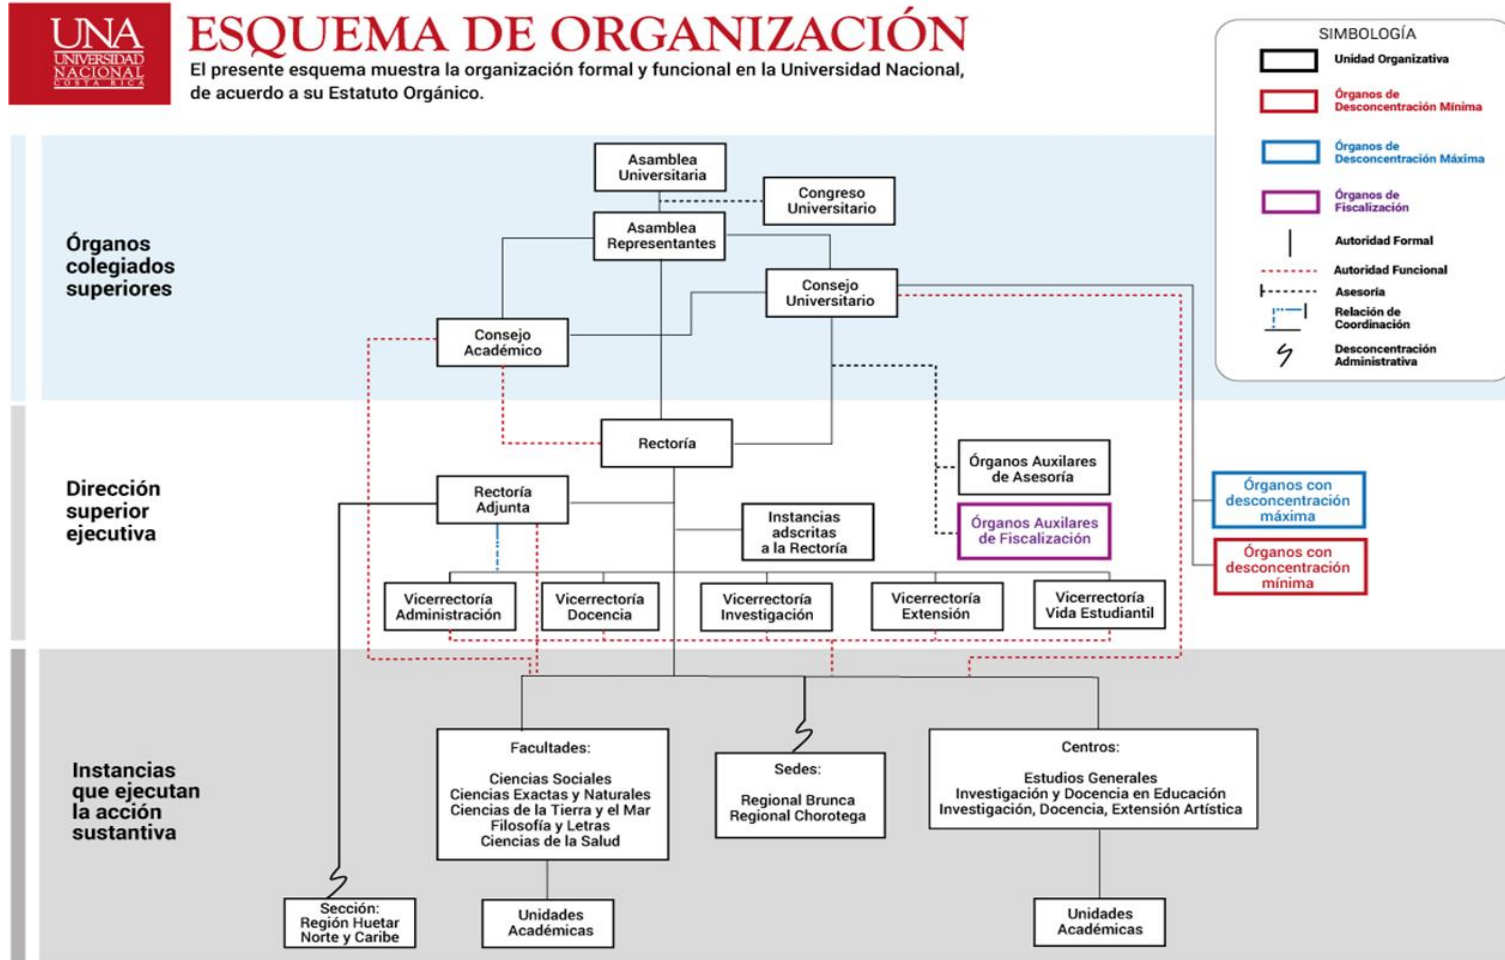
UNA
UNIVERSIDAD NACIONAL
COSTA RICA

ESQUEMA DE ORGANIZACIÓN

El presente esquema muestra la organización formal y funcional en la Universidad Nacional, de acuerdo a su Estatuto Orgánico.

SIMBOLOGÍA
Unidad Organizativa
Órganos de Desconcentración Mínima
Órganos de Desconcentración Máxima
Órganos de Fiscalización
Autoridad Formal
Autoridad Funcional
Asesoría
Relación de Coordinación
Desconcentración Administrativa

Órganos colegiados superiores

Asamblea Universitaria
Congreso Universitario
Asamblea Representantes
Consejo Universitario
Consejo Académico

Dirección superior ejecutiva

Rectoría
Órganos Auxilares de Asesoría
Órganos Auxilares de Fiscalización
Rectoría Adjunta
Instancias adscritas a la Rectoría
Órganos con desconcentración máxima
Órganos con desconcentración mínima
Vicerrectoría Administración
Vicerrectoría Docencia
Vicerrectoría Investigación
Vicerrectoría Extensión
Vicerrectoría Vida Estudiantil

Instancias que ejecutan la acción sustantiva

Facultades:
Ciencias Sociales
Ciencias Exactas y Naturales
Ciencias de la Tierra y el Mar
Filosofía y Letras
Ciencias de la Salud

Sedes:
Regional Brunca
Regional Chorotega

Centros:
Estudios Generales
Investigación y Docencia en Educación
Investigación, Docencia, Extensión Artística

Sección: Región Huetar Norte y Caribe
Unidades Académicas
Unidades Académicas